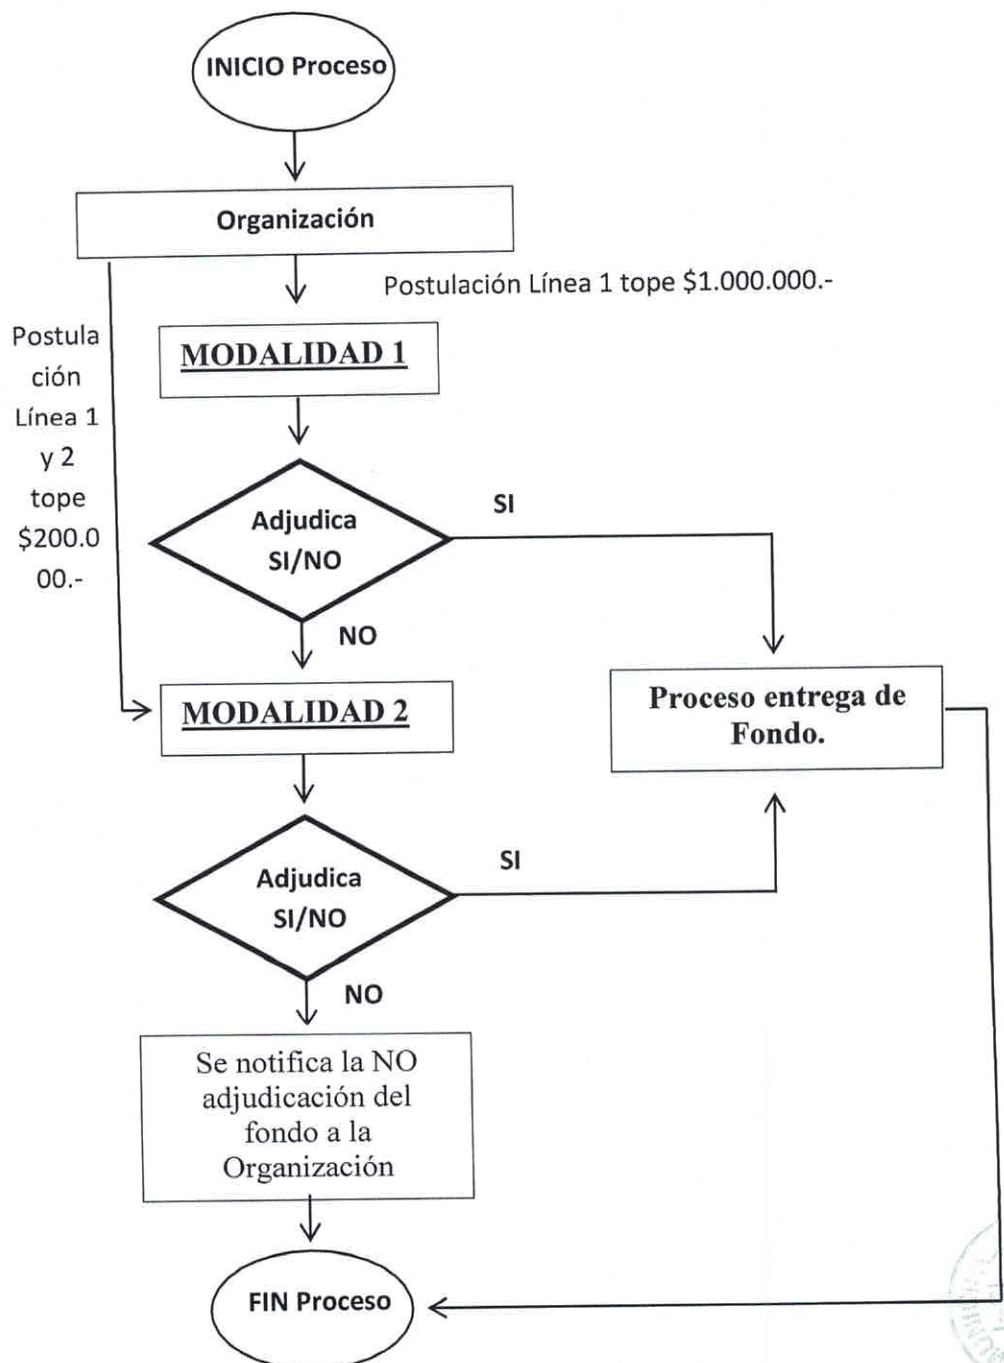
INICIO Proceso

Organización

Postulación Línea 1 tope $1.000.000.-

Postulación Línea 1 y 2 tope $200.000.-

MODALIDAD 1

Adjudica SI/NO

SI

NO

MODALIDAD 2

Proceso entrega de Fondo.

Adjudica SI/NO

SI

NO

Se notifica la NO adjudicación del fondo a la Organización

FIN Proceso